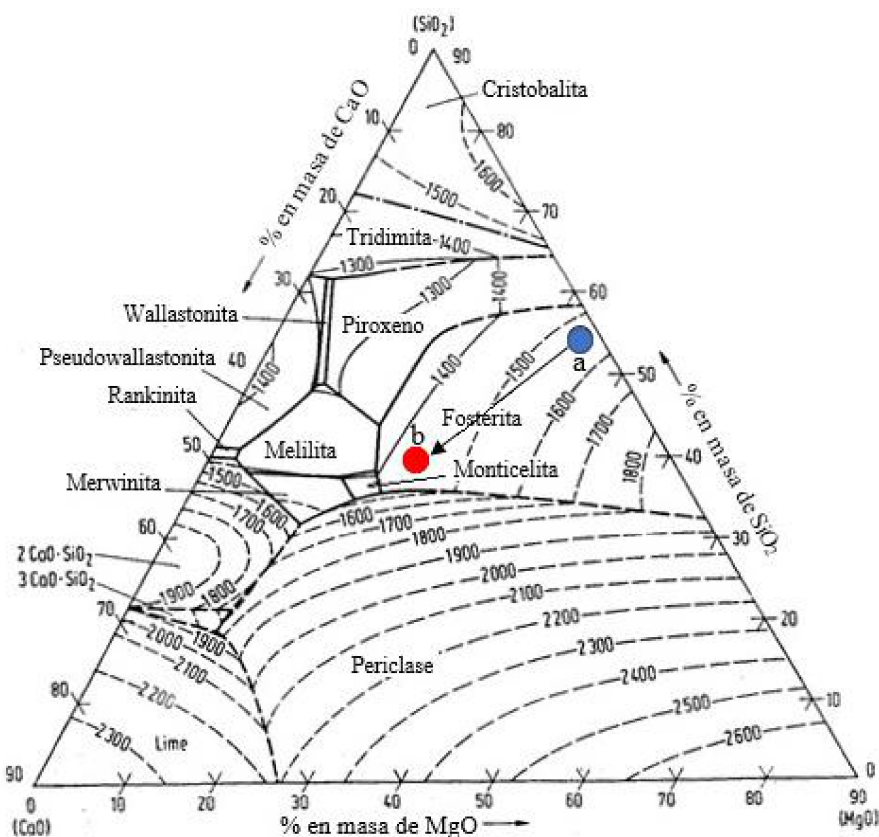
$(SiO_2)$
0
90
Cristobalita
10
80
% en masa de CaO
1600
20
1500
70
Tridimita
1400
30
1300
1300
1400
60
Wallastonita
Piroxeno
Pseudowallastonita
40
1400
1500
a
50
Rankinita
1600
1700
% en masa de SiO2
Fosterita
50
Melilita
b
40
1800
Merwinita
1500
Monticelita
1600
1700
1600
60
1800
1700
30
2 CaO · SiO$_2$
1900
3 CaO · SiO$_2$
1900
2000
1800
2100
70
20
2000
1900
2200
2100
2300
Periclase
80
2200
2400
10
2300
2500
Lime
2600
90
0
0
10
20
30
40
50
60
70
80
90
(CaO)
% en masa de MgO
(MgO)